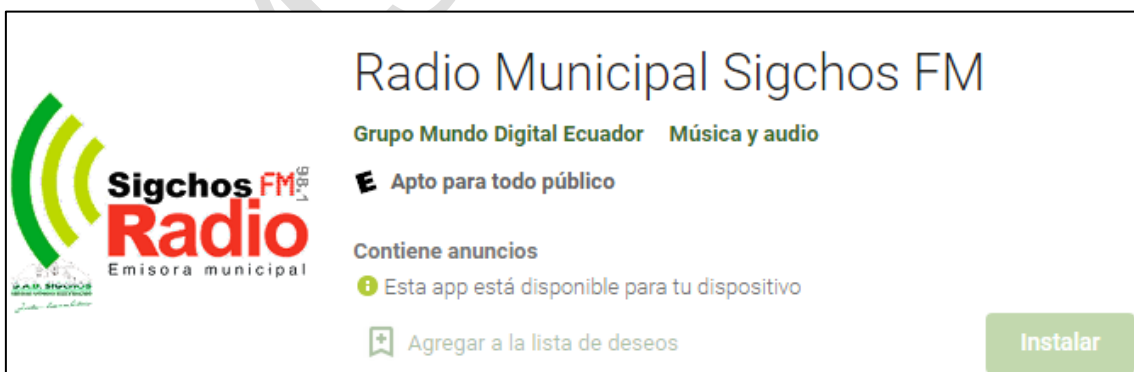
Sigchos FM 98.1
Radio
Emisora municipal
G.A.D. SIGCHOS
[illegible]

Radio Municipal Sigchos FM

Grupo Mundo Digital Ecuador Música y audio

E Apto para todo público

Contiene anuncios

Esta app está disponible para tu dispositivo

Agregar a la lista de deseos

Instalar